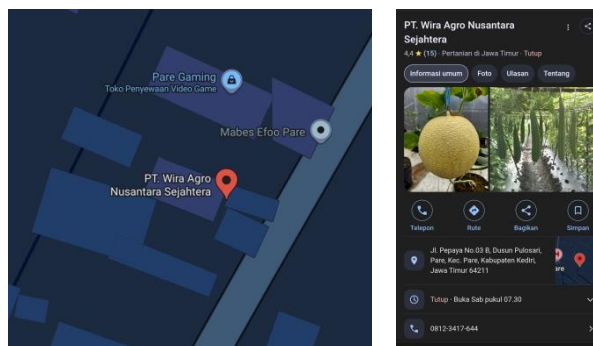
Pare Gaming
Toko Penyewaan Video Game
Mabes Efoo Pare
PT. Wira Agro Nusantara Sejahtera

PT. Wira Agro Nusantara Sejahtera
4,4 ★ (15) · Pertanian di Jawa Timur · Tutup
Informasi umum
Foto
Ulasan
Tentang
Telepon
Rute
Bagikan
Simpan
Jl. Pepaya No.03 B, Dusun Pulosari, Pare, Kec. Pare, Kabupaten Kediri, Jawa Timur 64211
are
Tutup · Buka Sab pukul 07.30
0812-3417-644